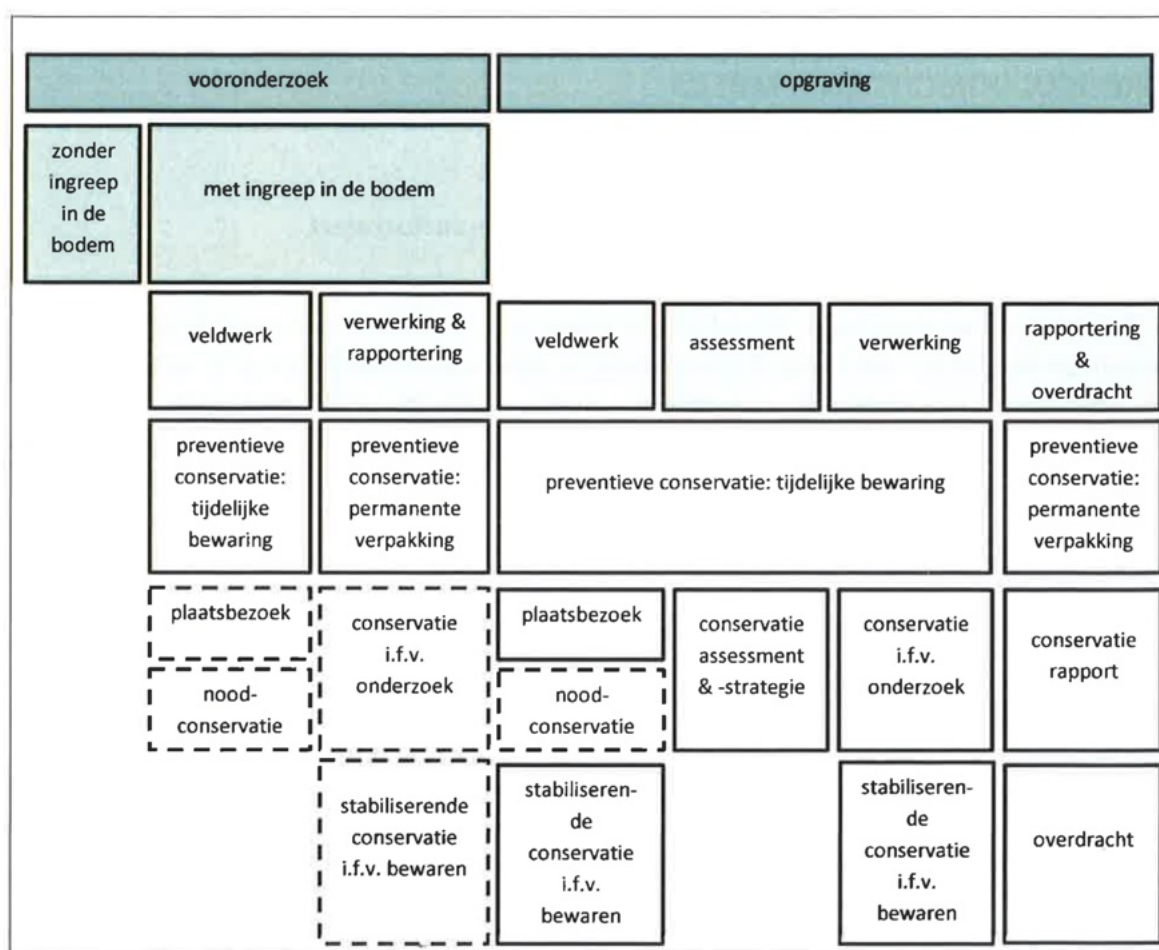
vooronderzoek

opgraving

zonder ingreep in de bodem

met ingreep in de bodem

veldwerk

verwerking & rapportering

veldwerk

assessment

verwerking

rapportering & overdracht

preventieve conservatie: tijdelijke bewaring

preventieve conservatie: permanente verpakking

preventieve conservatie: tijdelijke bewaring

preventieve conservatie: permanente verpakking

plaatsbezoek

conservatie i.f.v. onderzoek

plaatsbezoek

conservatie assessment & -strategie

conservatie i.f.v. onderzoek

conservatie rapport

nood-conservatie

nood-conservatie

stabiliserende conservatie i.f.v. bewaren

stabiliseren-de conservatie i.f.v. bewaren

stabiliseren-de conservatie i.f.v. bewaren

overdracht